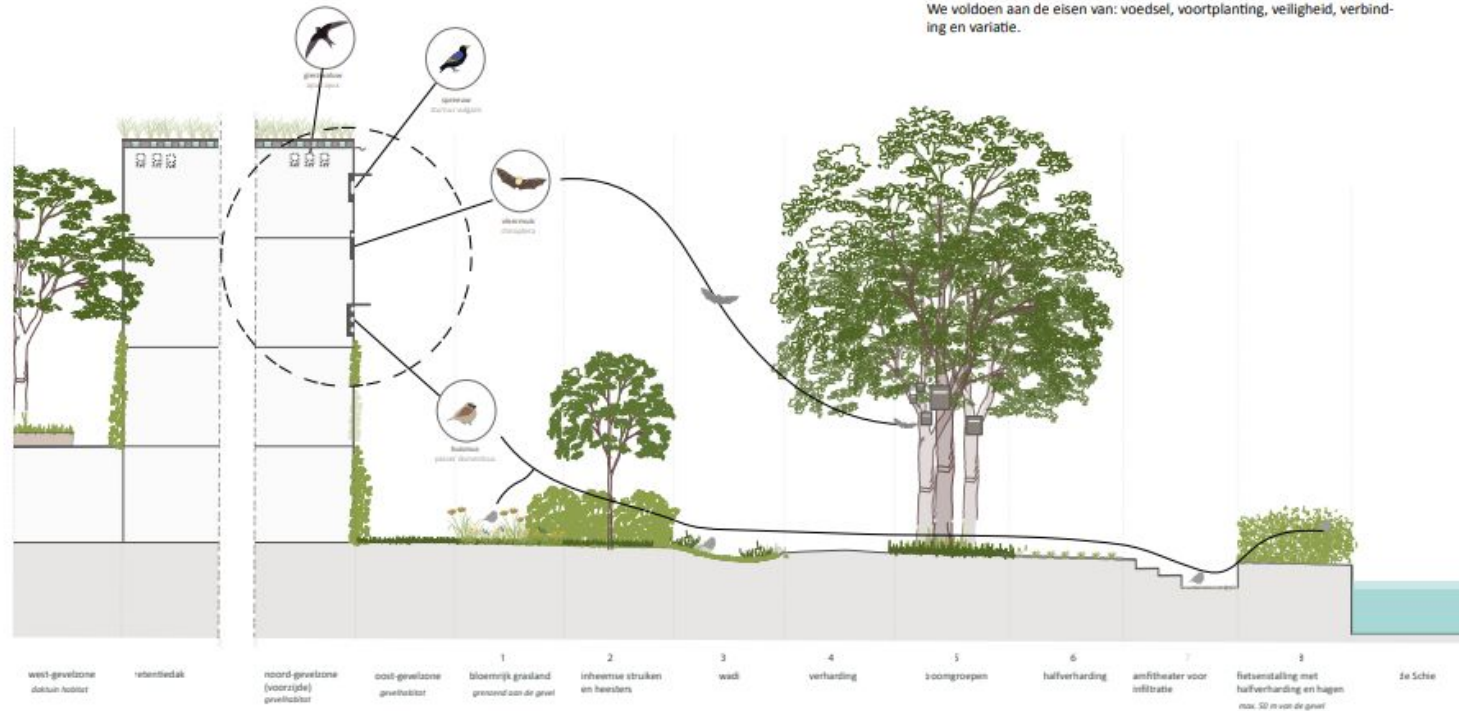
We voldoen aan de eisen van: voedsel, voortplanting, veiligheid, verbinding en variatie.

gierzwaluw
apus apus

spreeuw
sturnus vulgaris

vleermuis
chiroptera

huismus
passer domesticus

west-gevelzone
daktuin habitat

retentiedak

noord-gevelzone (voorzijde)
gevelhabitat

oost-gevelzone
gevelhabitat

1
bloemrijk grasland
grenzend aan de gevel

2
inheemse struiken en heesters

3
wadi

4
verharding

5
boomgroepen

6
halfverharding

7
amfitheater voor infiltratie

8
fietsenstalling met halfverharding en hagen
max. 50 m van de gevel

de Schie